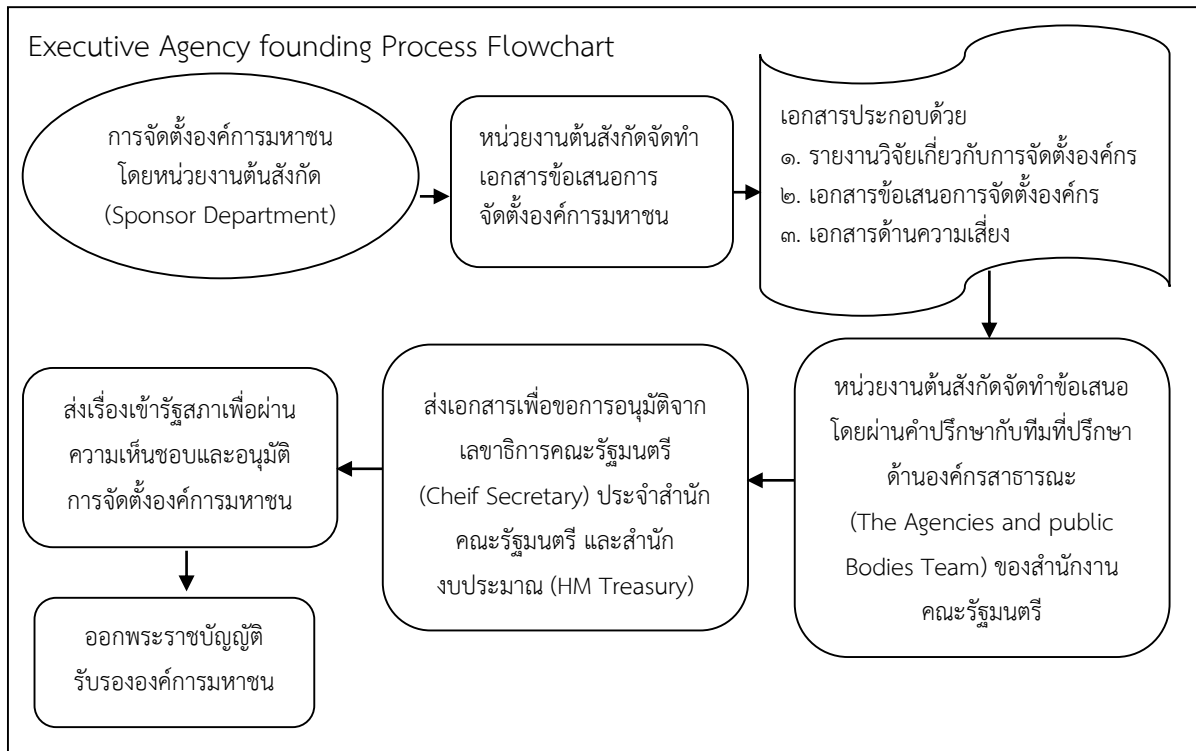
Executive Agency founding Process Flowchart

การจัดตั้งองค์การมหาชน โดยหน่วยงานต้นสังกัด (Sponsor Department)

หน่วยงานต้นสังกัดจัดทำ เอกสารข้อเสนอการ จัดตั้งองค์การมหาชน

เอกสารประกอบด้วย
๑. รายงานวิจัยเกี่ยวกับการจัดตั้งองค์กร
๒. เอกสารข้อเสนอการจัดตั้งองค์กร
๓. เอกสารด้านความเสี่ยง

หน่วยงานต้นสังกัดจัดทำข้อเสนอ โดยผ่านคำปรึกษากับทีมที่ปรึกษา ด้านองค์กรสาธารณะ (The Agencies and public Bodies Team) ของสำนักงาน คณะรัฐมนตรี

ส่งเอกสารเพื่อขอการอนุมัติจาก เลขาธิการคณะรัฐมนตรี (Cheif Secretary) ประจำสำนัก คณะรัฐมนตรี และสำนัก งบประมาณ (HM Treasury)

ส่งเรื่องเข้ารัฐสภาเพื่อผ่าน ความเห็นชอบและอนุมัติ การจัดตั้งองค์การมหาชน

ออกพระราชบัญญัติ รับรององค์การมหาชน